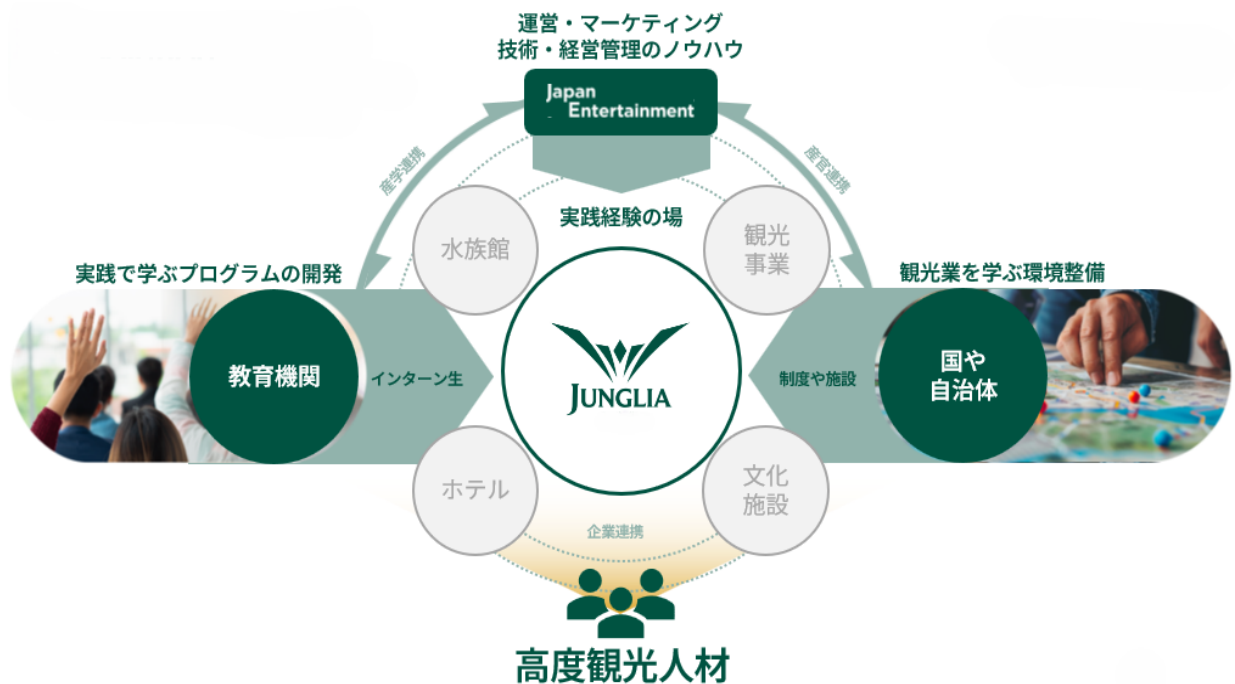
運営・マーケティング
技術・経営管理のノウハウ

Japan
Entertainment

産学連携

産官連携

実践経験の場

水族館

観光
事業

実践で学ぶプログラムの開発

観光業を学ぶ環境整備

教育機関

インターン生

JUNGLIA

制度や施設

国や
自治体

ホテル

文化
施設

企業連携

高度観光人材